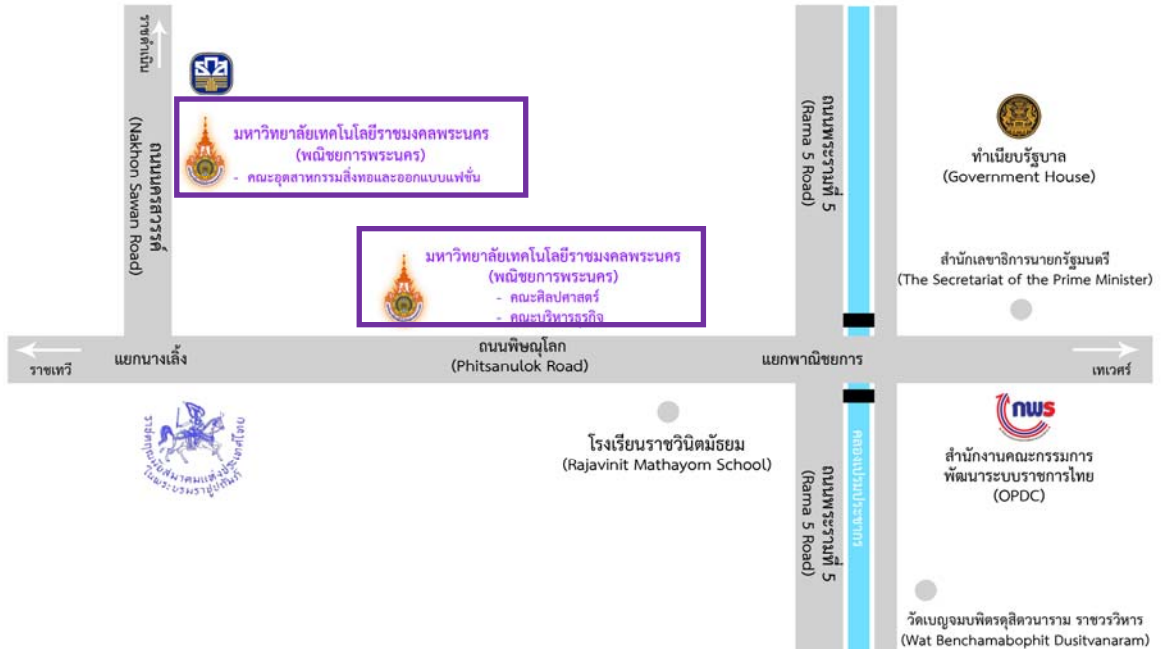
ราชดำเนิน

มหาวิทยาลัยเทคโนโลยีราชมงคลพระนคร
(พณิชยการพระนคร)
- คณะอุตสาหกรรมสิ่งทอและออกแบบแฟชั่น

ถนนนครสวรรค์
(Nakhon Sawan Road)

มหาวิทยาลัยเทคโนโลยีราชมงคลพระนคร
(พณิชยการพระนคร)
- คณะศิลปศาสตร์
- คณะบริหารธุรกิจ

ถนนพระรามที่ 5
(Rama 5 Road)

ทำเนียบรัฐบาล
(Government House)

สำนักเลขาธิการนายกรัฐมนตรี
(The Secretariat of the Prime Minister)

ราชเทวี

แยกนางเลิ้ง

ถนนพิษณุโลก
(Phitsanulok Road)

แยกพาณิชยการ

เทเวศร์

ราชสกุลวงศ์สมาคมแห่งประเทศไทย ในพระบรมราชูปถัมภ์

โรงเรียนราชวินิตมัธยม
(Rajavinit Mathayom School)

คลองเปรมประชากร

ถนนพระรามที่ 5
(Rama 5 Road)

กพร
สำนักงานคณะกรรมการ
พัฒนาระบบราชการไทย
(OPDC)

วัดเบญจมบพิตรดุสิตวนาราม ราชวรวิหาร
(Wat Benchamabophit Dusitvanaram)